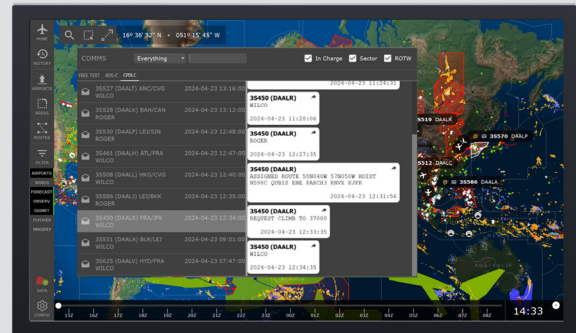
16° 36' 32" N · 051° 15' 45" W

HOME
HISTORY
AIRPORTS
ROUTES
FILTER
AIRPORTS
WINDS
FORECAST
OBSERV
SIGMET
PLANNER
IMAGERY
DATA
CONFIG

COMMS
Everything
In Charge
Sector
ROTW

FREE TEXT
ADS-C
CPDLC

35527 (DAALR) ANC/CVG 2024-04-23 13:16:00
WILCO
35526 (DAALR) BAH/CAN 2024-04-23 13:12:0
ROGER
35530 (DAALR) LEJ/SIN 2024-04-23 12:48:0
ROGER
35461 (DAALR) ATL/FRA 2024-04-23 12:47:0
WILCO
35506 (DAALR) HKG/CVG 2024-04-23 12:40:0
WILCO
35508 (DAALR) LEJ/BKK 2024-04-23 12:35:0
WILCO
35450 (DAALR) FRA/IFN 2024-04-23 12:34:3
WILCO
35531 (DAALR) BLR/LEJ 2024-04-23 09:01:0
WILCO
35625 (DAALR) HYD/FRA 2024-04-23 07:47:0
WILCO

2024-04-23 11:24:31
35450 (DAALR)
WILCO
2024-04-23 11:28:06
35450 (DAALR)
ROGER
2024-04-23 12:27:35
35450 (DAALR)
ASSIGNED ROUTE 50N040W 57N050W HUIST N598C QUBIS ENE PARCH3 RNVX EJFE
2024-04-23 12:31:56
35450 (DAALR)
REQUEST CLIMB TO 37000
2024-04-23 12:33:35
35450 (DAALR)
WILCO
2024-04-23 12:34:35

519 DAALR
35570 DAALR
512 DAALC
35566 DAALA

14:33